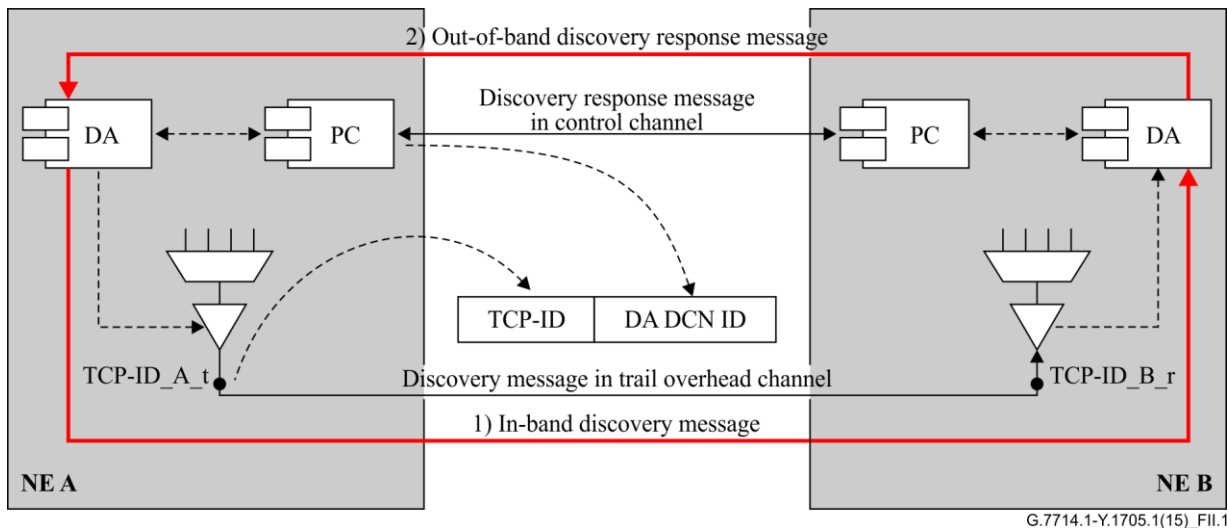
2) Out-of-band discovery response message

DA

PC

Discovery response message in control channel

PC

DA

TCP-ID

DA DCN ID

TCP-ID_A_t

Discovery message in trail overhead channel

TCP-ID_B_r

1) In-band discovery message

NE A

NE B

G.7714.1-Y.1705.1(15)_FII.1